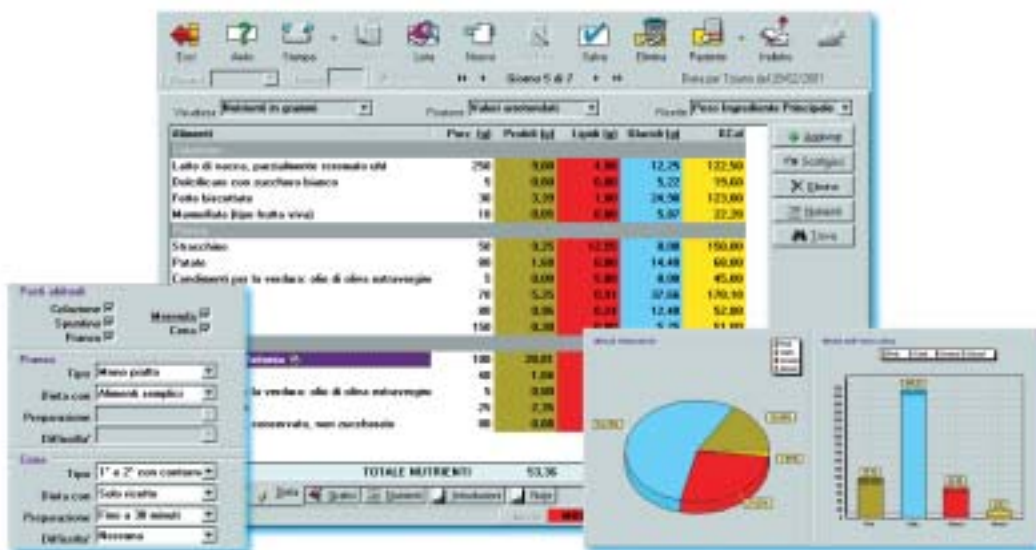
Esci Aiuto Stampa Lista Nuovo Salva Elimina Pazienti Invitato

Giorno 5 di 7

Visualizza Nutrienti in grammi Porzione Valori nutrizionali Ricerca Peso Ingrediente Principale

| Alimenti | Porz. (g) | Protidi (g) | Lipidi (g) | Glucidi (g) | KCal |
|---|---|---|---|---|---|
| Latte di vacca, parzialmente scremato uht | 250 | 8,00 | 4,00 | 12,25 | 122,50 |
| Dolcificare con zucchero bianco | 5 | 0,00 | 0,00 | 5,22 | 19,60 |
| Fette biscottate | 30 | 3,39 | 1,80 | 24,90 | 123,00 |
| Marmellata (tipo frutta viva) | 10 | 0,05 | 0,00 | 5,87 | 22,39 |
| Stracchino | 50 | 9,25 | 12,55 | 0,00 | 150,00 |
| Patate | 80 | 1,68 | 0,08 | 14,48 | 68,00 |
| Condimenti per le verdure: olio di oliva extravergine | 5 | 0,00 | 5,00 | 0,00 | 45,00 |
| | 70 | 5,25 | 0,51 | 37,66 | 170,10 |
| | 80 | 0,96 | 0,24 | 12,48 | 52,80 |
| | 150 | 0,30 | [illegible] | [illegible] | 51,00 |
| | 100 | 20,01 | | | |
| | 40 | 1,04 | | | |
| le verdure: olio di oliva extravergine | 5 | 0,00 | | | |
| | 25 | 2,75 | | | |
| conservato, non zuccherato | 80 | 0,08 | | | |

TOTALE NUTRIENTI 53,36

Aggiungi Sostituisci Elimina Nuovo Trova

Dieta Grafici Nutrienti Introduzione Note

Pasti abituali
Colazione Spuntino Pranzo Merenda Cena

Pranzo
Tipo Menu piatto
Dieta con Alimenti semplici
Preparazione
Difficolta'

Cena
Tipo 1° e 2° con contorno
Dieta con Solo ricette
Preparazione Fino a 30 minuti
Difficolta' Nessuna